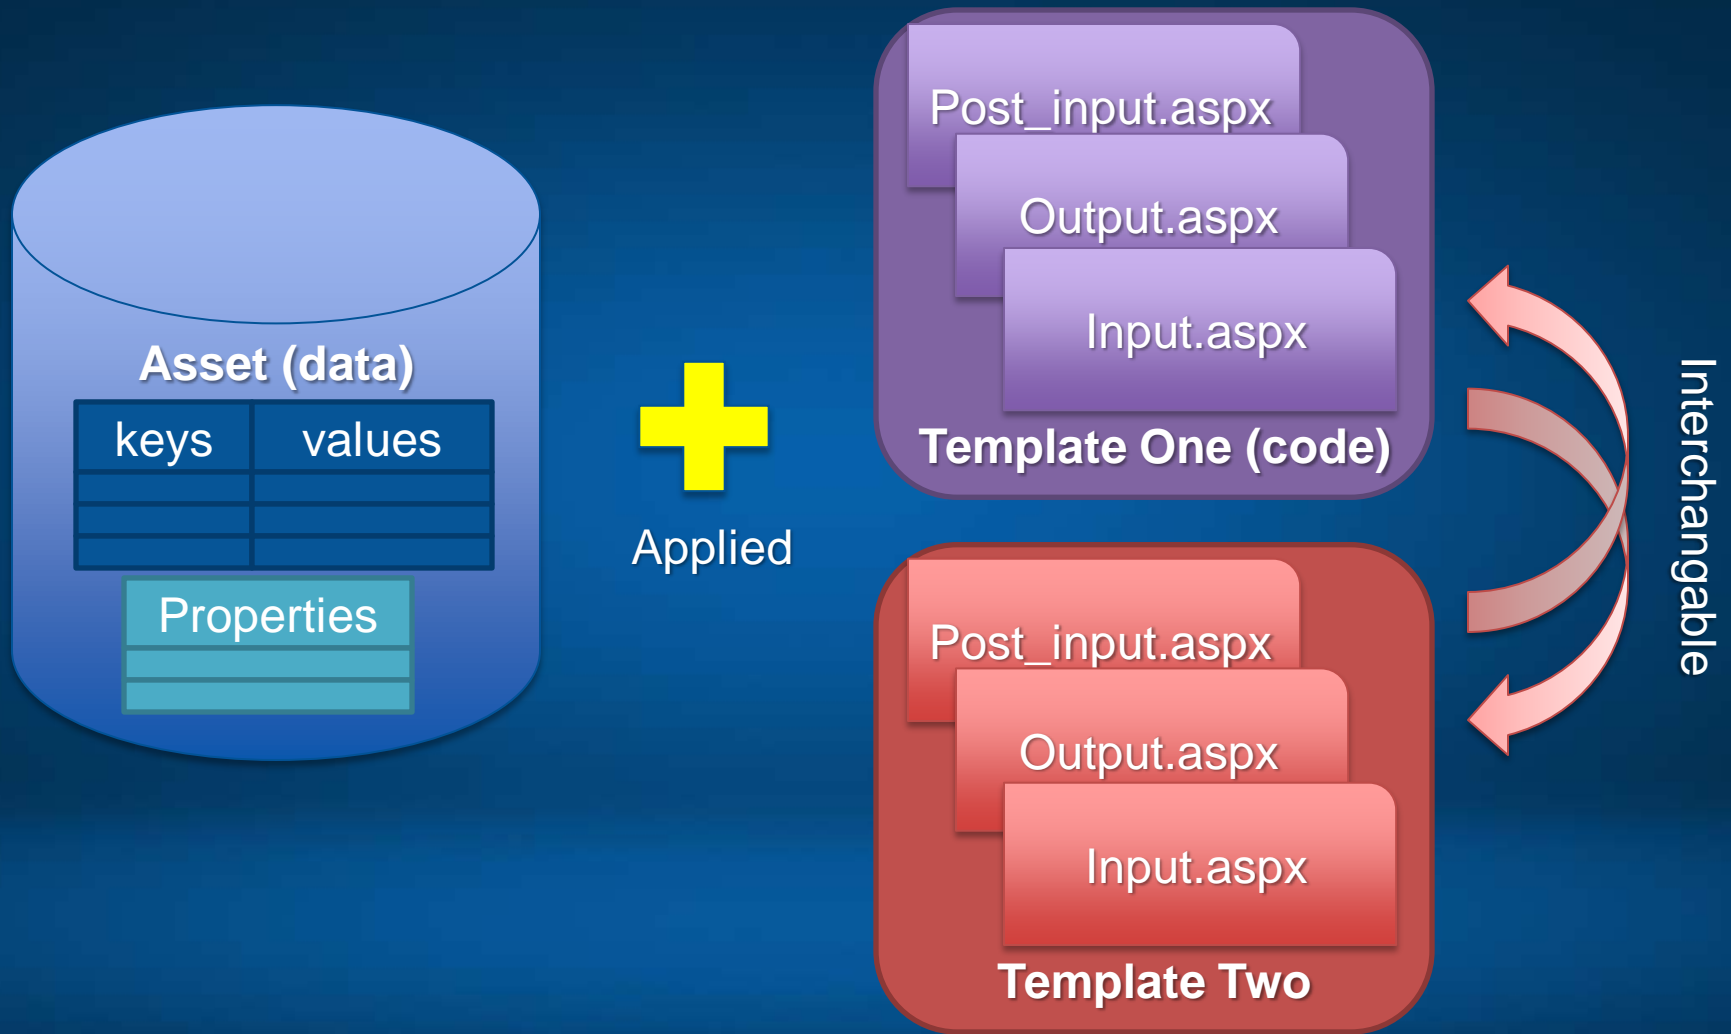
Asset (data)

| keys | values |
|---|---|
| | |
| | |
| | |

Properties

Applied

Post_input.aspx

Output.aspx

Input.aspx

Template One (code)

Post_input.aspx

Output.aspx

Input.aspx

Template Two

Interchangable